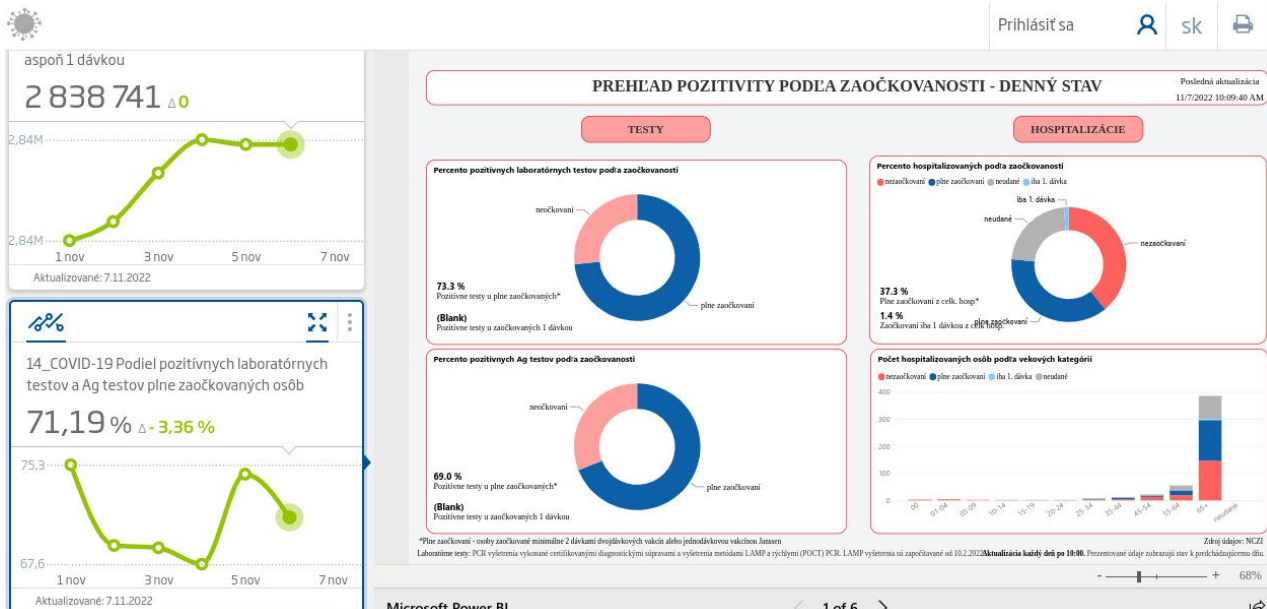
Prihlásiť sa sk

aspoň 1 dávkou
2 838 741 ∆ 0

2,84M
2,84M
1 nov 3 nov 5 nov 7 nov
Aktualizované: 7.11.2022

14_COVID-19 Podiel pozitívnych laboratórnych testov a Ag testov plne zaočkovaných osôb
71,19 % ∆ - 3,36 %

75,3
67,6
1 nov 3 nov 5 nov 7 nov
Aktualizované: 7.11.2022

PREHĽAD POZITIVITY PODĽA ZAOČKOVANOSTI - DENNÝ STAV
Posledná aktualizácia 11/7/2022 10:09:40 AM

TESTY
HOSPITALIZÁCIE

Percento pozitívnych laboratórnych testov podľa zaočkovanosti
neočkovaní
plne zaočkovaní
73.3 %
Pozitívne testy u plne zaočkovaných*
(Blank)
Pozitívne testy u zaočkovaných 1 dávkou

Percento hospitalizovaných podľa zaočkovanosti
nezaočkovaní plne zaočkovaní neudané iba 1. dávka
iba 1. dávka
neudané
nezaočkovaní
plne zaočkovaní
37.3 %
Plne zaočkovaní z celk. hosp*
1.4 %
Zaočkovaní iba 1 dávkou z celk. hosp.

Percento pozitívnych Ag testov podľa zaočkovanosti
neočkovaní
plne zaočkovaní
69.0 %
Pozitívne testy u plne zaočkovaných*
(Blank)
Pozitívne testy u zaočkovaných 1 dávkou

Počet hospitalizovaných osôb podľa vekových kategórií
nezaočkovaní plne zaočkovaní iba 1. dávka neudané
400
300
200
100
0
00 01-04 05-09 10-14 15-19 20-24 25-34 35-44 45-54 55-64 65+ neudané

*Plne zaočkovaní - osoby zaočkované minimálne 2 dávkami dvojdávkových vakcín alebo jednodávkovou vakcínou Janssen
Zdroj údajov: NCZI
Laboratórne testy: PCR vyšetrenia vykonané certifikovanými diagnostickými súpravami a vyšetrenia metódami LAMP a rýchlymi (POCT) PCR. LAMP vyšetrenia sú započítavané od 10.2.2022 Aktualizácia každý deň po 10:00. Prezentované údaje zobrazujú stav k predchádzajúcemu dňu.

68%
Microsoft Power BI
1 of 6